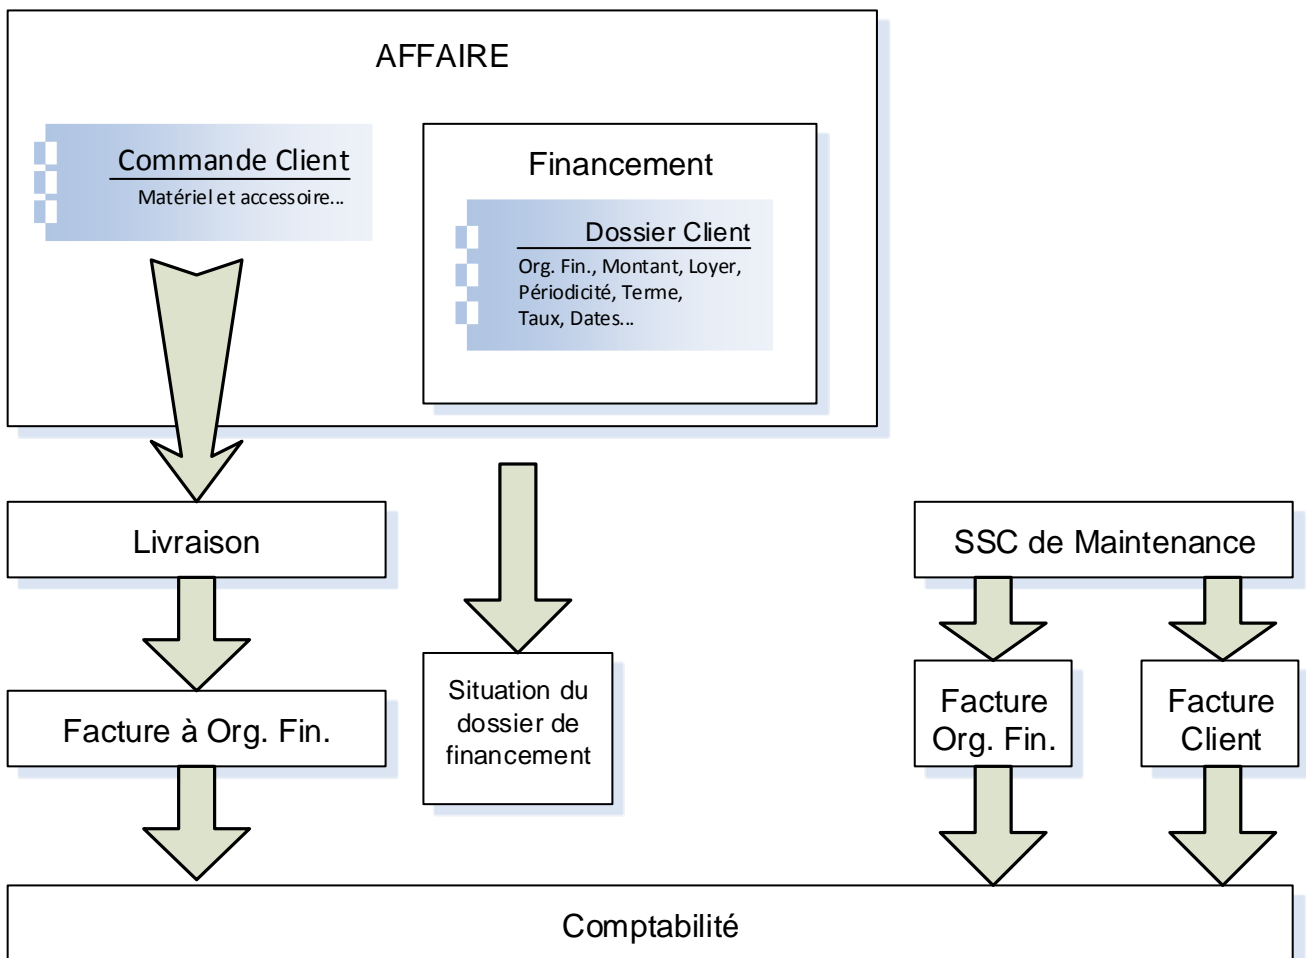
AFFAIRE

Commande Client
Matériel et accessoire...

Financement

Dossier Client
Org. Fin., Montant, Loyer, Périodicité, Terme, Taux, Dates...

Livraison

SSC de Maintenance

Facture à Org. Fin.

Situation du dossier de financement

Facture Org. Fin.

Facture Client

Comptabilité